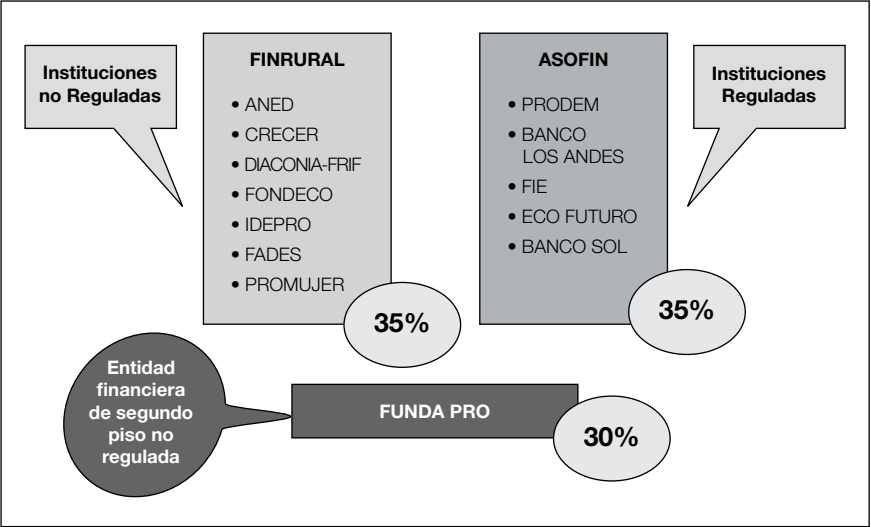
Instituciones no Reguladas

FINRURAL

• ANED
• CRECER
• DIACONIA-FRIF
• FONDECO
• IDEPRO
• FADES
• PROMUJER

35%

ASOFIN

• PRODEM
• BANCO LOS ANDES
• FIE
• ECO FUTURO
• BANCO SOL

35%

Instituciones Reguladas

Entidad financiera de segundo piso no regulada

FUNDA PRO

30%